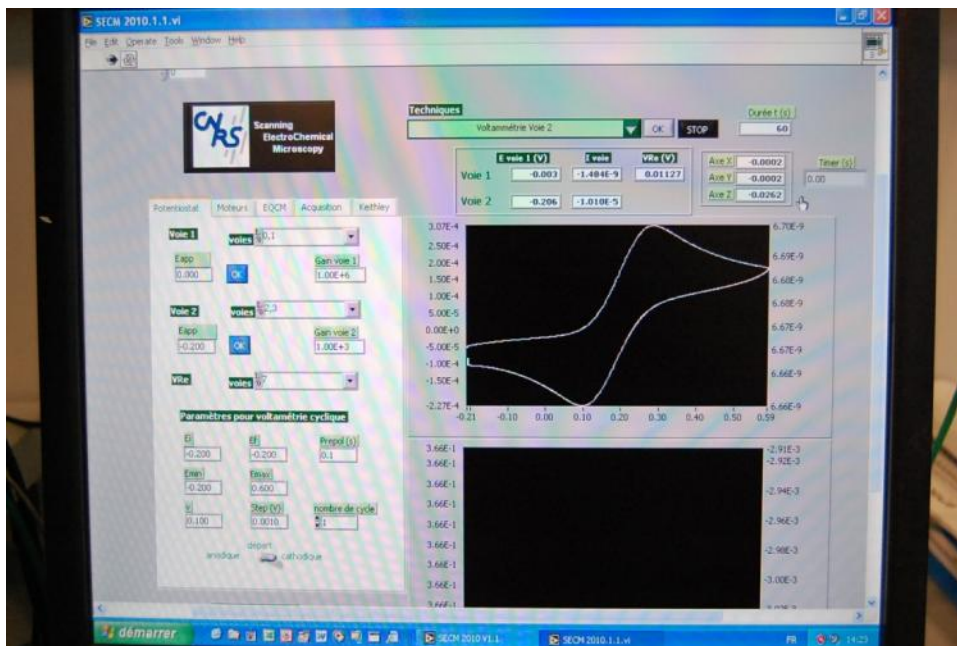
SECM 2010.1.1.vi

File Edit Operate Tools Window Help

CNRS Scanning ElectroChemical Microscopy

Techniques

Voltammétrie Voie 2

OK STOP

Durée t (s)

60

| | E voie 1 (V) | I voie | VRe (V) |
|---|---|---|---|
| Voie 1 | -0.003 | -1.404E-9 | 0.01127 |
| Voie 2 | -0.206 | -1.010E-5 | |

Axe X -0.0002

Axe Y -0.0002

Axe Z -0.0262

Timer (s)

0.00

Potentiostat Moteurs EQCM Acquisition Keithley

Voie 1 voies 0,1

Eapp 0.000 OK

Gain voie 1 1.00E+6

Voie 2 voies 2,3

Eapp -0.200 OK

Gain voie 2 1.00E+3

VRe voies 7

Paramètres pour voltamétrie cyclique

Ei -0.200

Ef -0.200

Prepol (s) 0.1

Emin -0.200

Emax 0.600

v 0.100

Step (V) 0.0010

nombre de cycle 1

départ

anodique cathodique

3.07E-4
2.50E-4
2.00E-4
1.50E-4
1.00E-4
5.00E-5
0.00E+0
-5.00E-5
-1.00E-4
-1.50E-4
-2.27E-4

-0.21 -0.10 0.00 0.10 0.20 0.30 0.40 0.50 0.59

6.70E-9
6.69E-9
6.68E-9
6.68E-9
6.67E-9
6.67E-9
6.66E-9
6.66E-9

3.66E-1
3.66E-1
3.66E-1
3.66E-1
3.66E-1
3.66E-1
3.66E-1
3.66E-1
3.66E-1

-2.91E-3
-2.92E-3
-2.94E-3
-2.96E-3
-2.98E-3
-3.00E-3
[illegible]

démarrer

SECM 2010 V1.1

SECM 2010.1.1.vi

FR 14:23